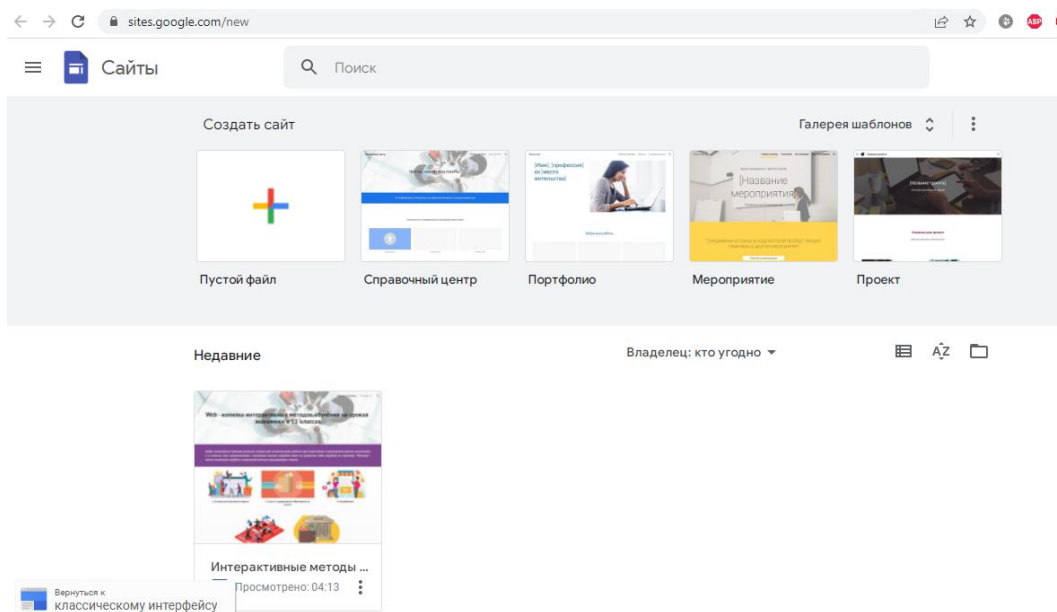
sites.google.com/new

Сайты

Поиск

Создать сайт

Галерея шаблонов

[Имя], [профессия] из [места жительства]

[Название мероприятия]

[Название проекта]

Пустой файл

Справочный центр

Портфолио

Мероприятие

Проект

Недавние

Владелец: кто угодно

Web - копилка интерактивных методов обучения на уроках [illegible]

Интерактивные методы ...

Просмотрено: 04:13

Вернуться к классическому интерфейсу